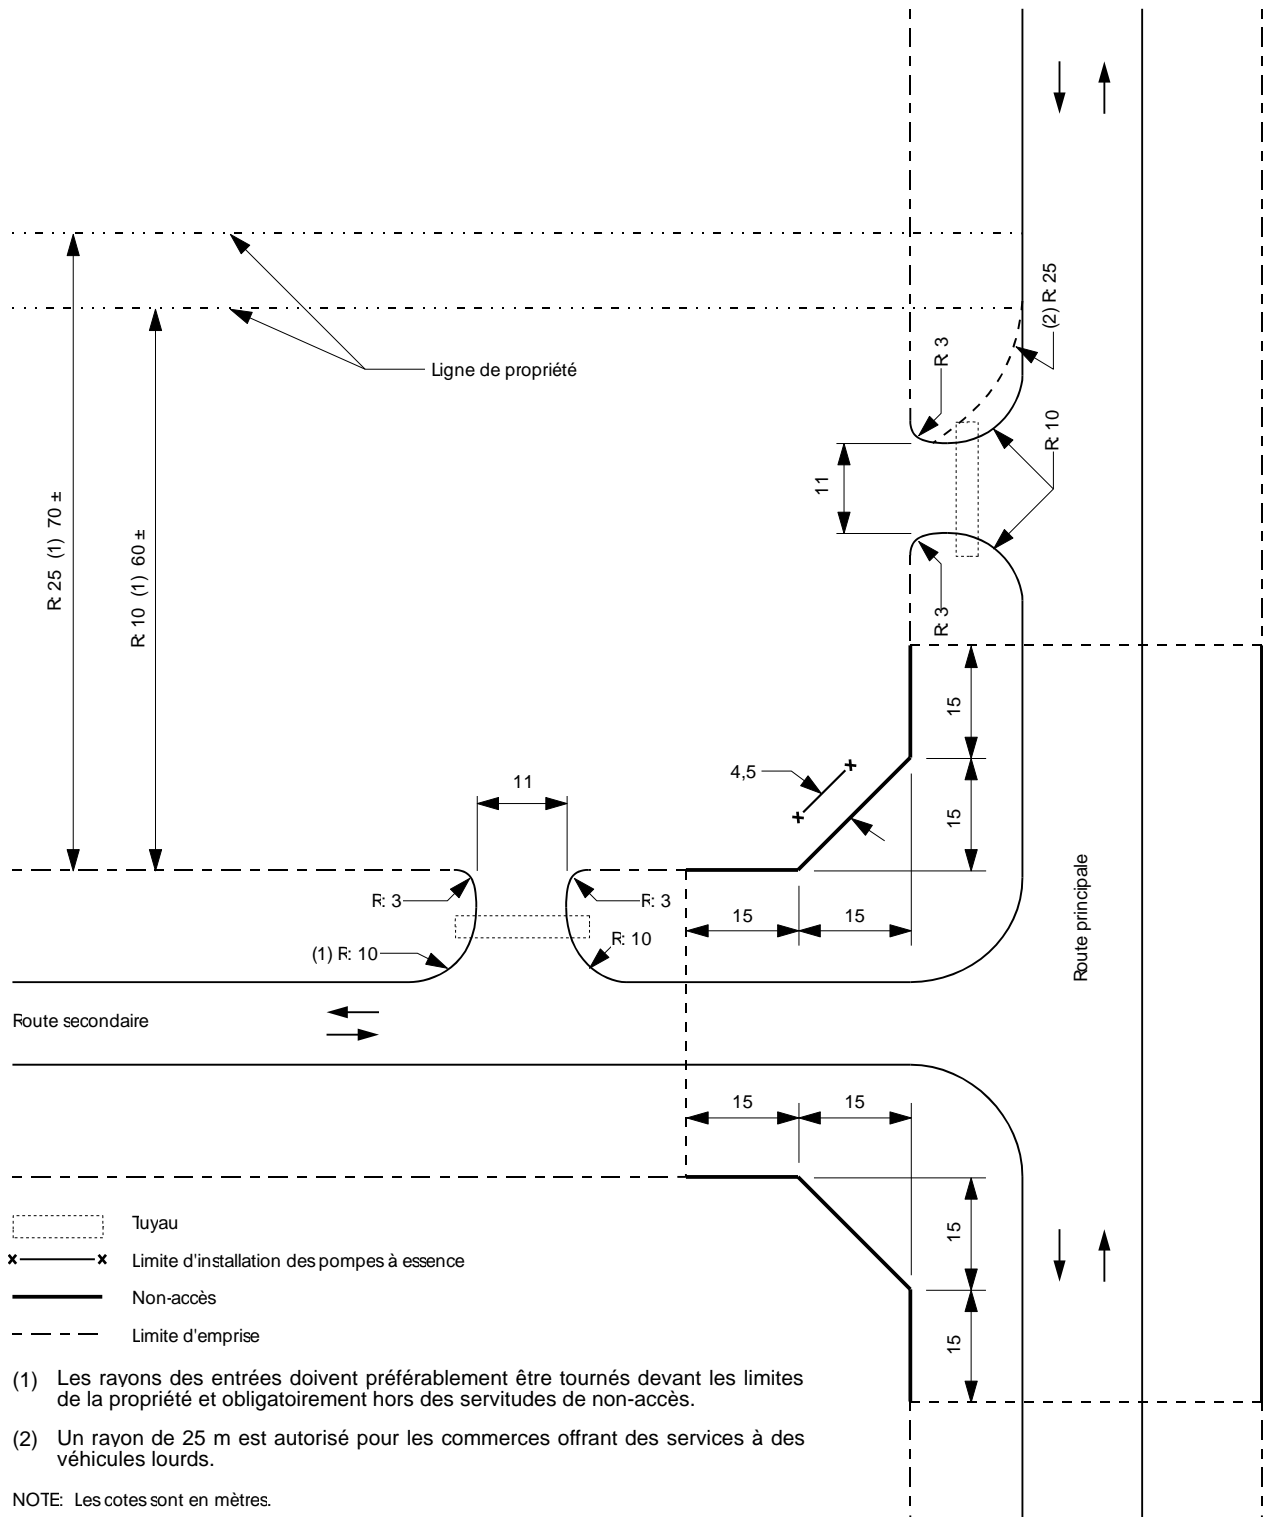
Ligne de propriété

R 25 (1) 70 ±

R 10 (1) 60 ±

(2) R 25

R 3

R 10

11

R 3

15

15

4,5

11

R: 3

R: 3

15

15

(1) R: 10

R: 10

Route secondaire

Route principale

15

15

15

15

Tuyau

Limite d'installation des pompes à essence

Non-accès

Limite d'emprise

(1) Les rayons des entrées doivent préférablement être tournés devant les limites de la propriété et obligatoirement hors des servitudes de non-accès.

(2) Un rayon de 25 m est autorisé pour les commerces offrant des services à des véhicules lourds.

NOTE: Les cotes sont en mètres.